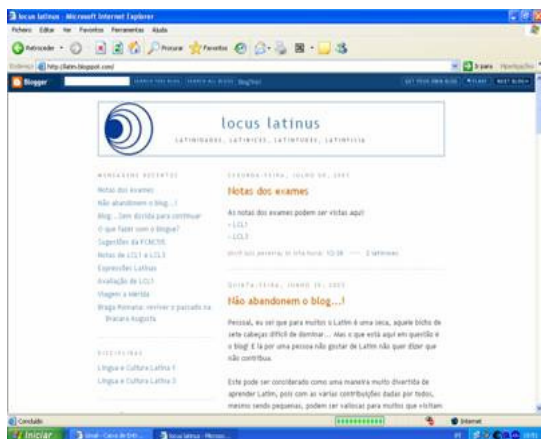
locus latinus - Microsoft Internet Explorer

Ficheiro Editar Ver Favoritos Ferramentas Ajuda

Retroceder Procurar Favoritos

Endereço http://latim.blogspot.com/ Ir para Hiperligações

Blogger SEARCH THIS BLOG SEARCH ALL BLOGS BlogThis! GET YOUR OWN BLOG FLAG? NEXT BLOG»

locus latinus

LATINIDADES, LATINICES, LATINFURES, LATINITIA

MENSAGENS RECENTES

Notas dos exames

Não abandonem o blog...!

Blog...Sem dúvida para continuar

O que fazer com o blogue?

Sugestões da FCM/UL

Notas de LCL1 e LCL3

Expressões Latinas

Avaliação de LCL1

Viagem a Mérida

Braga Romana: reviver o passado na Bracara Augusta

DISCIPLINAS

Língua e Cultura Latina 1

Língua e Cultura Latina 3

SEGUNDA-FEIRA, JULHO 30, 2007

Notas dos exames

As notas dos exames podem ser vistas aqui!

- LCL1

- LCL3

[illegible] 10:38 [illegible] 2 comentários

QUINTA-FEIRA, JUNHO 28, 2007

Não abandonem o blog...!

Pessoal, eu sei que para muitos o Latim é uma seca, aquele bicho de sete cabeças difícil de dominar... Mas o que está aqui em questão é o blog! E lá por uma pessoa não gostar de Latim não quer dizer que não contribua.

Este pode ser considerado como uma maneira muito divertida de aprender Latim, pois com as várias contribuições dadas por todos, mesmo sendo pequenas, podem ser valiosas para muitos que visitam

Concluído Internet

Iniciar Gmail - Caixa de Entr... locus latinus - Micros...